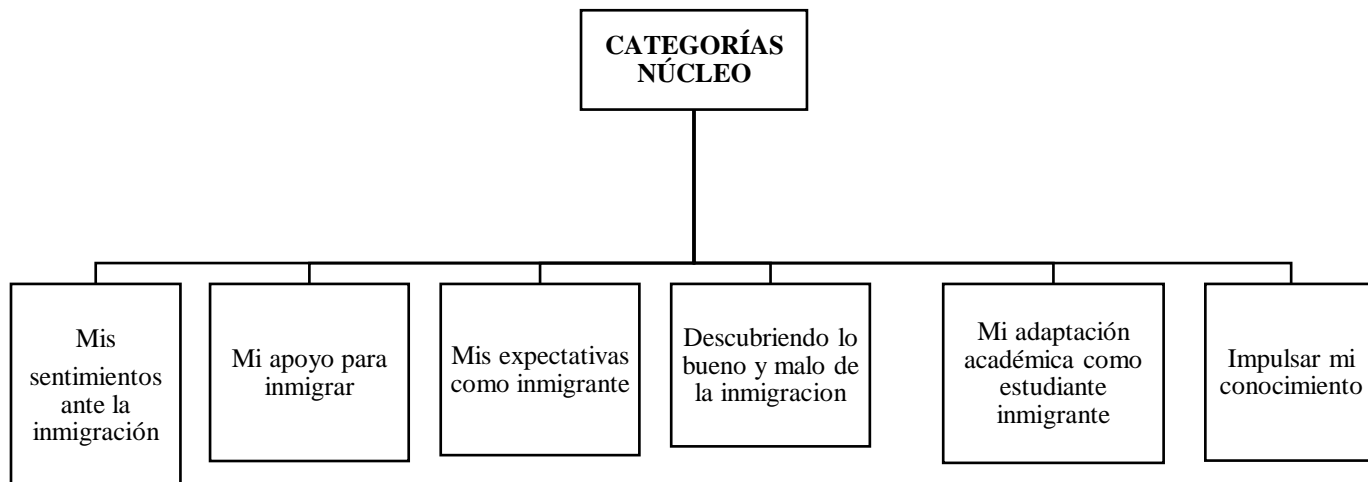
CATEGORÍAS NÚCLEO

Mis sentimientos ante la inmigración

Mi apoyo para inmigrar

Mis expectativas como inmigrante

Descubriendo lo bueno y malo de la inmigracion

Mi adaptación académica como estudiante inmigrante

Impulsar mi conocimiento